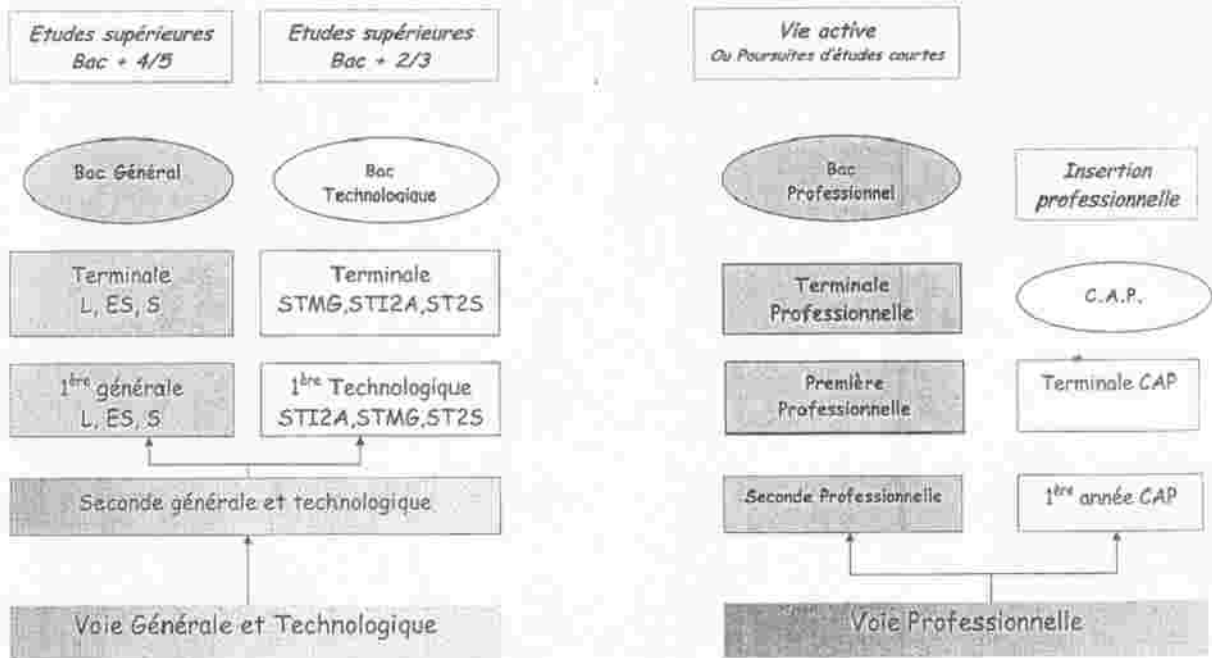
Etudes supérieures Bac + 4/5

Etudes supérieures Bac + 2/3

Vie active
Ou Poursuites d'études courtes

Bac Général

Bac Technologique

Bac Professionnel

Insertion professionnelle

Terminale L, ES, S

Terminale STMG,STI2A,ST2S

Terminale Professionnelle

C.A.P.

1$^{ère}$ générale L, ES, S

1$^{ère}$ Technologique STI2A,STMG,ST2S

Première Professionnelle

Terminale CAP

Seconde générale et technologique

Seconde Professionnelle

1$^{ère}$ année CAP

Voie Générale et Technologique

Voie Professionnelle